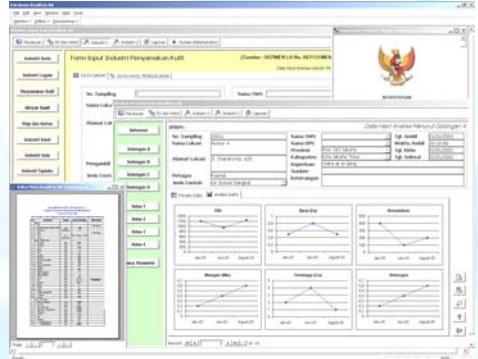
Form Input Industri Penyamakan Kulit

Industri Kertas
Industri Logam
Penyamakan Kulit
Minyak Sawit
Pulp dan Kertas
Industri Karet
Industri Gula
Industri Tapioka

No. Sampling
Nama Lokasi
Alamat Lokasi

Data Hasil Analisa Menurut Golongan A

No. Sampling
Nama Lokasi
Alamat Lokasi
Petugas
Jenis Contoh
Nama DPS
Nama DPS
Propinsi
Kabupaten
Kecamatan
Sumber
Keterangan
Tgl. Ambil
Waktu Ambil
Tgl. Kirim
Tgl. Selesai

Golongan A
Golongan B
Golongan C
Golongan D
Kelas I
Kelas II
Kelas III
Kelas IV

DHL
Besi (Fe)
Kesadahan
Mangan (Mn)
Tembaga (Cu)
Belerang

KEMENTERIAN